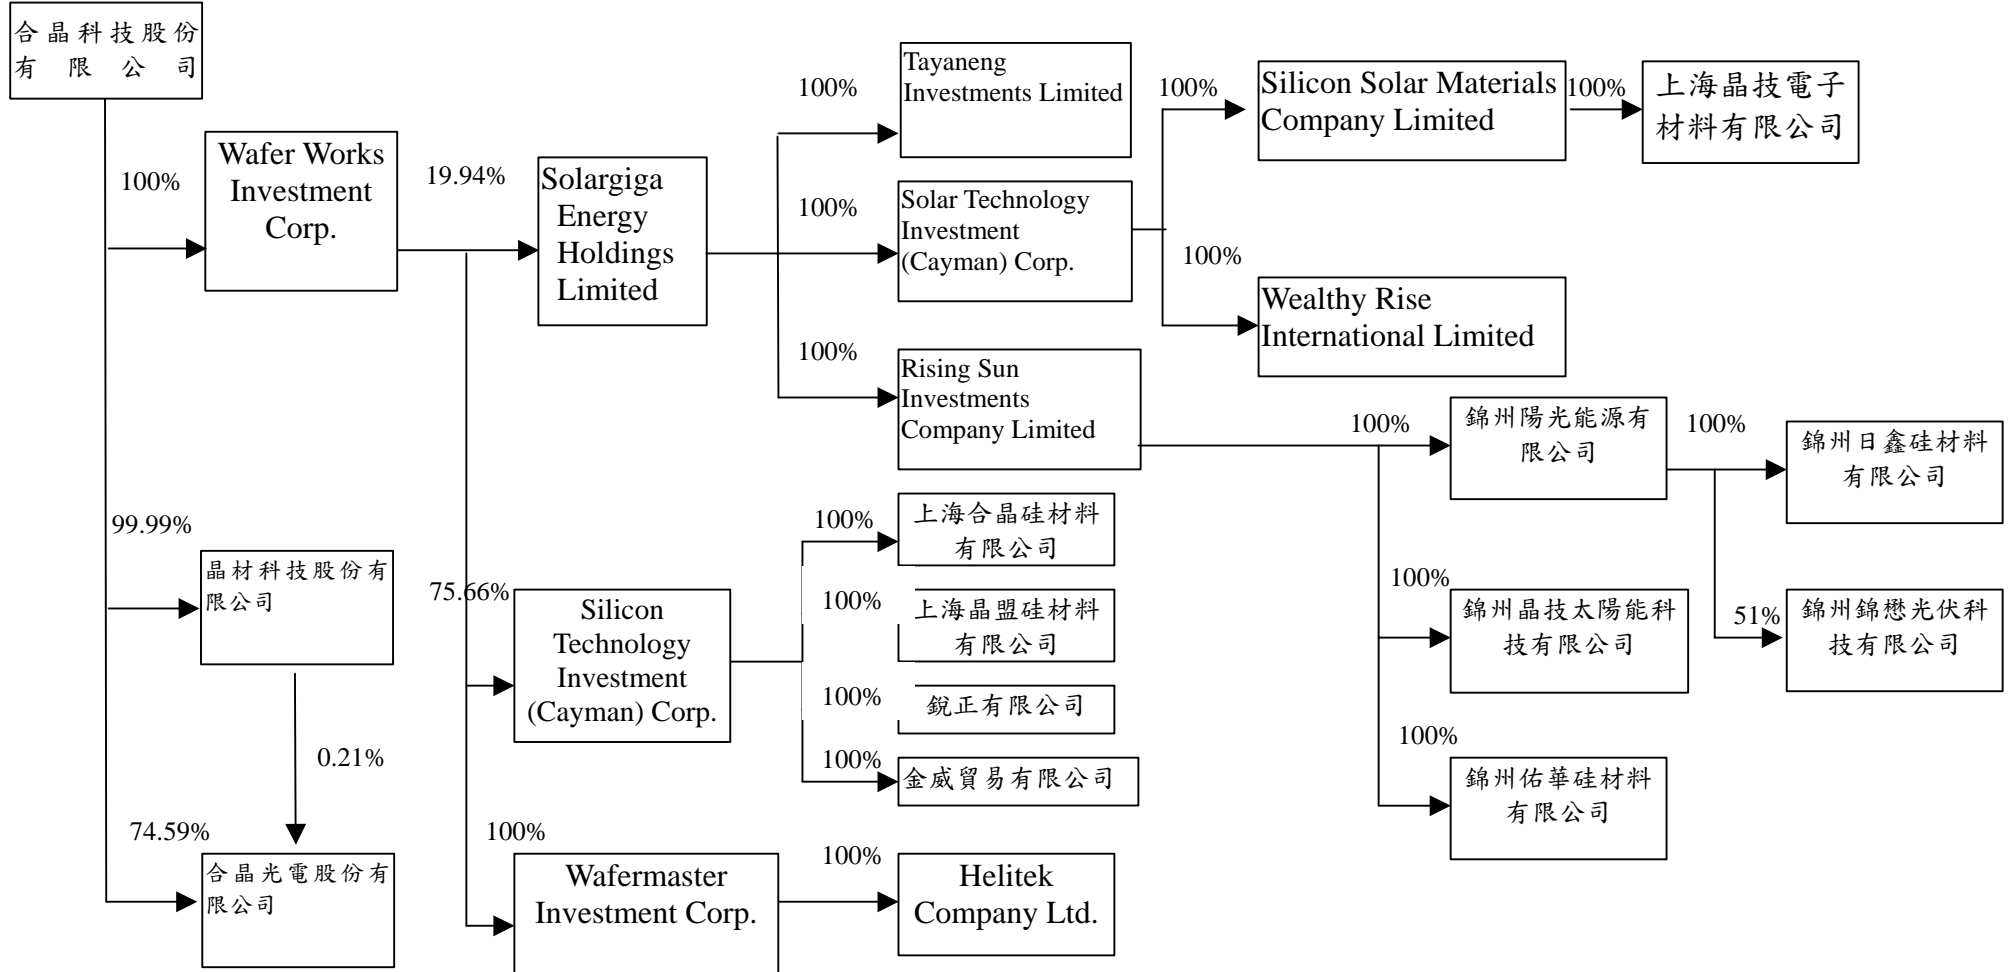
合晶科技股份有限公司

100%

Wafer Works Investment Corp.

19.94%

Solargiga Energy Holdings Limited

100%

Tayaneng Investments Limited

100%

Silicon Solar Materials Company Limited

100%

上海晶技電子材料有限公司

100%

Solar Technology Investment (Cayman) Corp.

100%

Wealthy Rise International Limited

100%

Rising Sun Investments Company Limited

100%

錦州陽光能源有限公司

100%

錦州日鑫硅材料有限公司

99.99%

晶材科技股份有限公司

75.66%

Silicon Technology Investment (Cayman) Corp.

100%

上海合晶硅材料有限公司

100%

上海晶盟硅材料有限公司

100%

銳正有限公司

100%

金威貿易有限公司

100%

錦州晶技太陽能科技有限公司

51%

錦州錦懋光伏科技有限公司

100%

錦州佑華硅材料有限公司

0.21%

74.59%

合晶光電股份有限公司

100%

Wafermaster Investment Corp.

100%

Helitek Company Ltd.